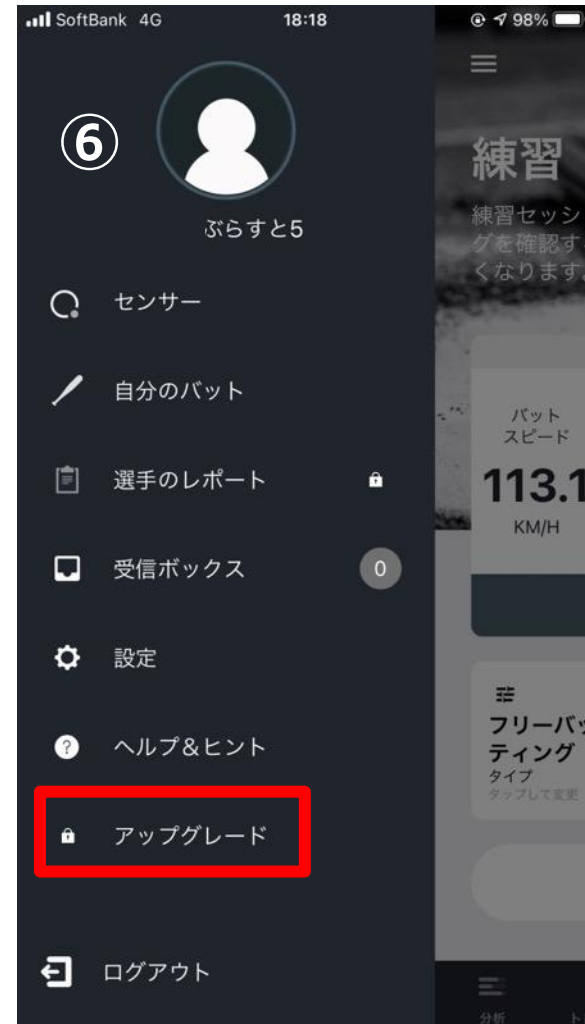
SoftBank 4G 18:18 98%

⑥

ぶらすと5

センサー

自分のバット

選手のレポート

受信ボックス 0

設定

ヘルプ&ヒント

アップグレード

ログアウト

練習

練習セッシ
グを確認す
くなります

バット
スピード

113.1
KM/H

フリーバッ
ティング
タイプ
タップして変更

分析